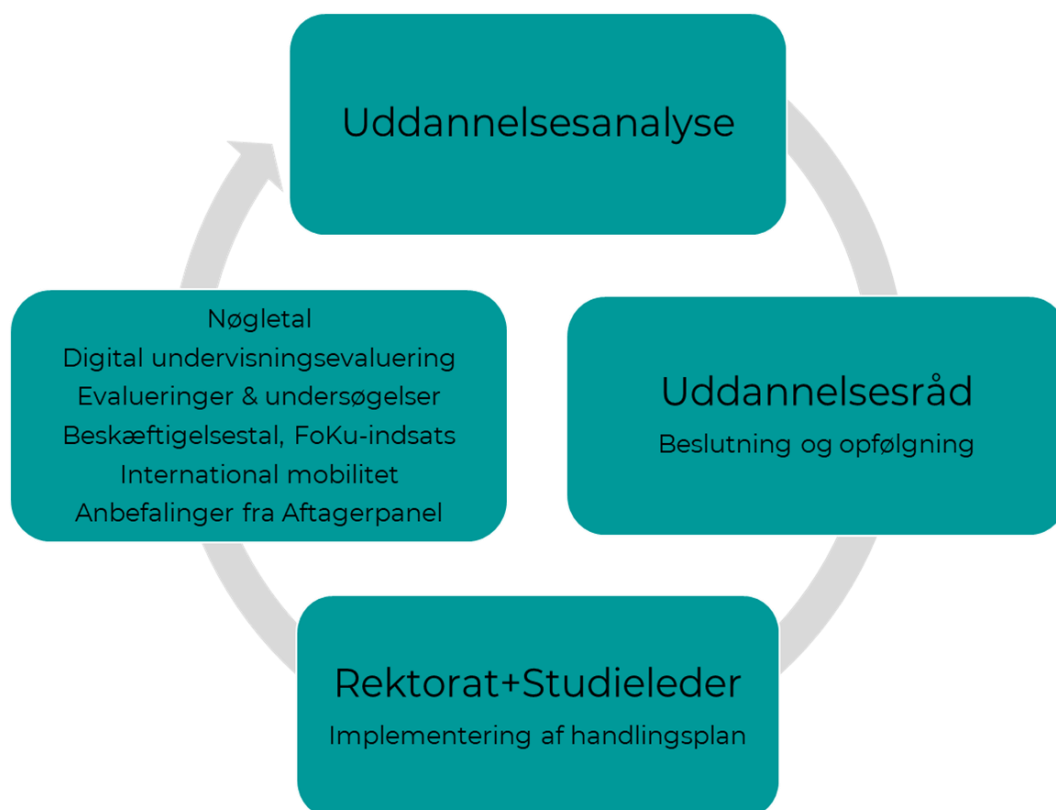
Uddannelsesanalyse

Uddannelsesråd
Beslutning og opfølgning

Rektorat+Studieleder
Implementering af handlingsplan

Nøgletal
Digital undervisningsevaluering
Evalueringer & undersøgelser
Beskæftigelsestal, FoKu-indsats
International mobilitet
Anbefalinger fra Aftagerpanel